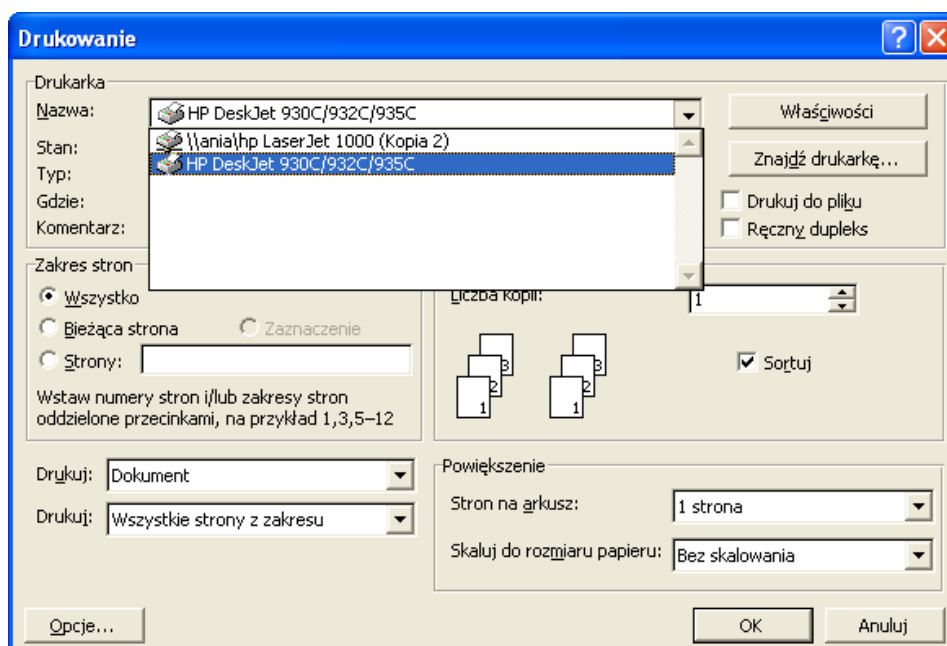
Drukowanie

Drukarka
Nazwa: HP DeskJet 930C/932C/935C
\\ania\hp LaserJet 1000 (Kopia 2)
HP DeskJet 930C/932C/935C
Stan:
Typ:
Gdzie:
Komentarz:
Właściwości
Znajdź drukarkę...
Drukuj do pliku
Ręczny dupleks

Zakres stron
Wszystko
Bieżąca strona
Zaznaczenie
Strony:
Wstaw numery stron i/lub zakresy stron oddzielone przecinkami, na przykład 1,3,5–12

Liczba kopii: 1
Sortuj

Drukuj: Dokument
Drukuj: Wszystkie strony z zakresu

Powiększenie
Stron na arkusz: 1 strona
Skaluj do rozmiaru papieru: Bez skalowania

Opcje...
OK
Anuluj